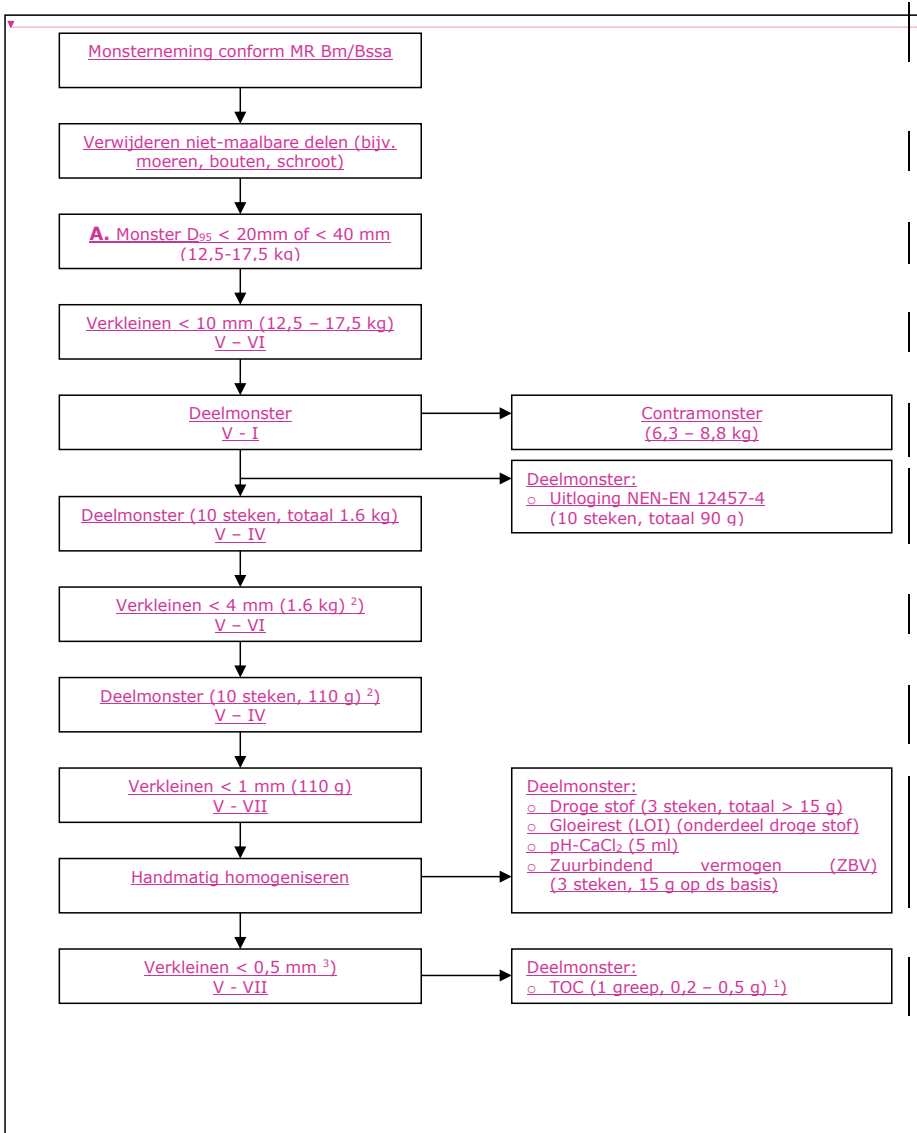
Monsterneming conform MR Bm/Bssa

Verwijderen niet-maalbare delen (bijv. moeren, bouten, schroot)

**A.** Monster $D_{95}$ < 20mm of < 40 mm (12,5-17,5 kg)

Verkleinen < 10 mm (12,5 – 17,5 kg) V – VI

Deelmonster V - I

Contramonster (6,3 – 8,8 kg)

Deelmonster:
○ Uitloging NEN-EN 12457-4 (10 steken, totaal 90 g)

Deelmonster (10 steken, totaal 1.6 kg) V – IV

Verkleinen < 4 mm (1.6 kg) $^{2}$) V – VI

Deelmonster (10 steken, 110 g) $^{2}$) V – IV

Verkleinen < 1 mm (110 g) V - VII

Handmatig homogeniseren

Deelmonster:
○ Droge stof (3 steken, totaal > 15 g)
○ Gloeirest (LOI) (onderdeel droge stof)
○ pH-$CaCl_2$ (5 ml)
○ Zuurbindend vermogen (ZBV) (3 steken, 15 g op ds basis)

Verkleinen < 0,5 mm $^{3}$) V - VII

Deelmonster:
○ TOC (1 greep, 0,2 – 0,5 g) $^{1}$)